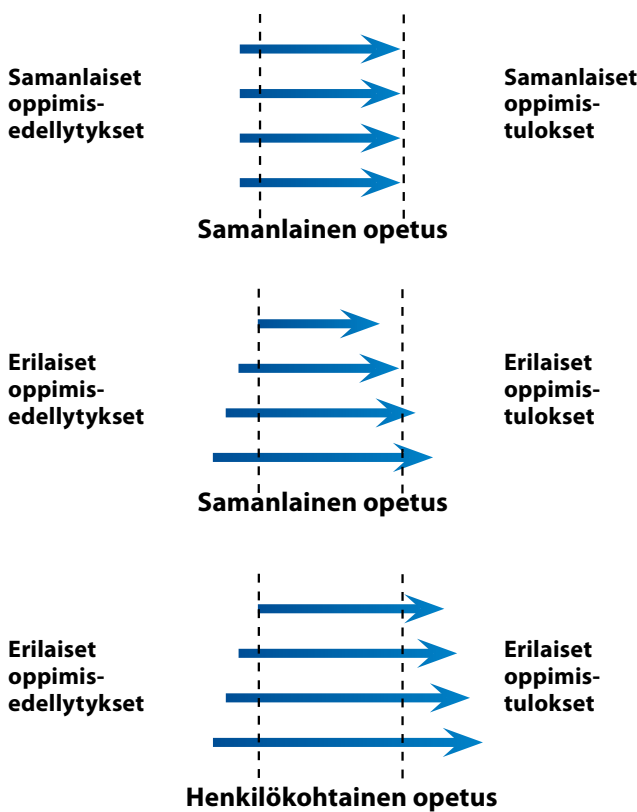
Samanlaiset oppimisedellytykset

Samanlaiset oppimistulokset

Samanlainen opetus

Erilaiset oppimisedellytykset

Erilaiset oppimistulokset

Samanlainen opetus

Erilaiset oppimisedellytykset

Erilaiset oppimistulokset

Henkilökohtainen opetus